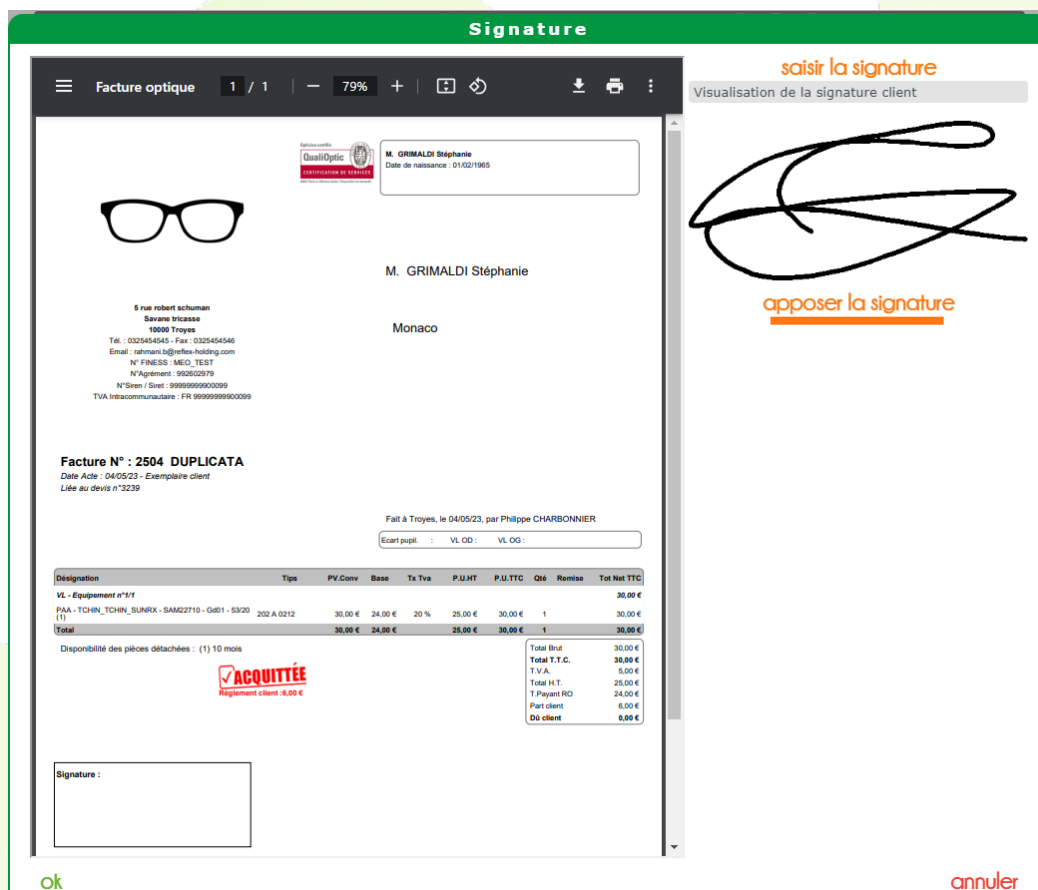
Signature

Facture optique 1 / 1 — 79% +

saisir la signature
Visualisation de la signature client

apposer la signature

Opticien certifié
QualiOptic
CERTIFICATION DE SERVICES

M. GRIMALDI Stéphanie
Date de naissance : 01/02/1965

M. GRIMALDI Stéphanie

Monaco

5 rue robert schuman
Savane tricasse
10000 Troyes
Tél. : 0325454545 - Fax : 0325454546
Email : rahmani.b@reflex-holding.com
N° FINESS : MEO_TEST
N°Agrément : 992602979
N°Siren / Siret : 99999999900099
TVA Intracommunautaire : FR 99999999900099

Facture N° : 2504 DUPLICATA
Date Acte : 04/05/23 - Exemplaire client
Liée au devis n°3239

Fait à Troyes, le 04/05/23, par Philippe CHARBONNIER

Ecart pupil. : VL OD : VL OG :

| Désignation | Tips | PV.Conv | Base | Tx Tva | P.U.HT | P.U.TTC | Qté | Remise | Tot Net TTC |
|---|---|---|---|---|---|---|---|---|---|
| VL - Equipement n°1/1 | | | | | | | | | 30,00 € |
| PAA - TCHIN_TCHIN_SUNRX - SAM22710 - Gd01 - 53/20 (1) | 202 A 0212 | 30,00 € | 24,00 € | 20 % | 25,00 € | 30,00 € | 1 | | 30,00 € |
| Total | | 30,00 € | 24,00 € | | 25,00 € | 30,00 € | 1 | | 30,00 € |

Disponibilité des pièces détachées : (1) 10 mois

ACQUITTÉE
Règlement client :6,00 €

| | |
|---|---|
| Total Brut | 30,00 € |
| Total T.T.C. | 30,00 € |
| T.V.A. | 5,00 € |
| Total H.T. | 25,00 € |
| T.Payant RO | 24,00 € |
| Part client | 6,00 € |
| Dû client | 0,00 € |

Signature :

ok
annuler